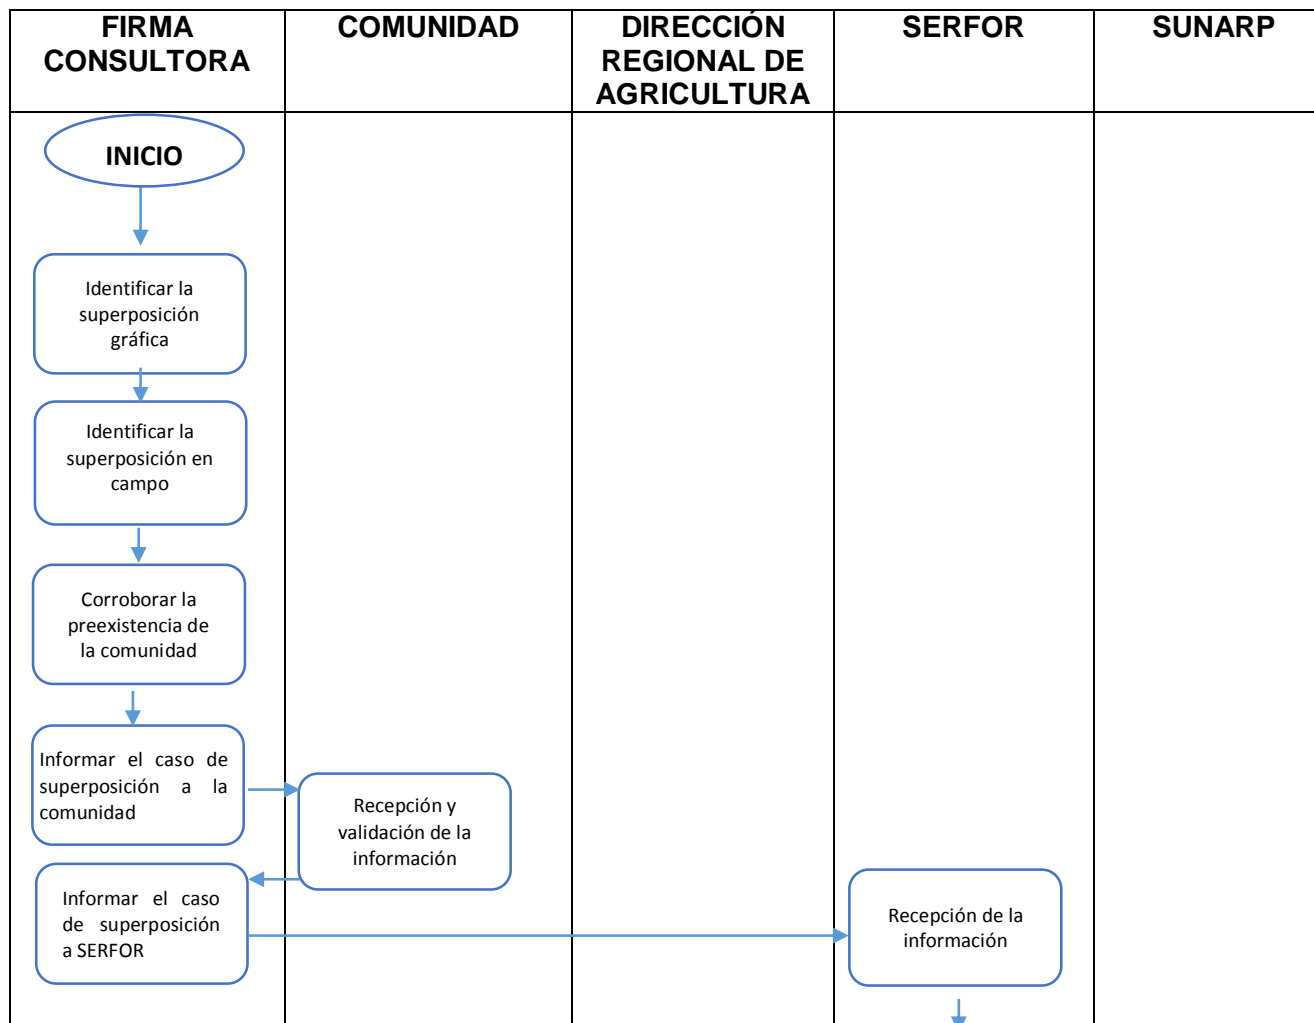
| FIRMA CONSULTORA | COMUNIDAD | DIRECCIÓN REGIONAL DE AGRICULTURA | SERFOR | SUNARP |
|---|---|---|---|---|

INICIO

Identificar la superposición gráfica

Identificar la superposición en campo

Corroborar la preexistencia de la comunidad

Informar el caso de superposición a la comunidad

Recepción y validación de la información

Informar el caso de superposición a SERFOR

Recepción de la información